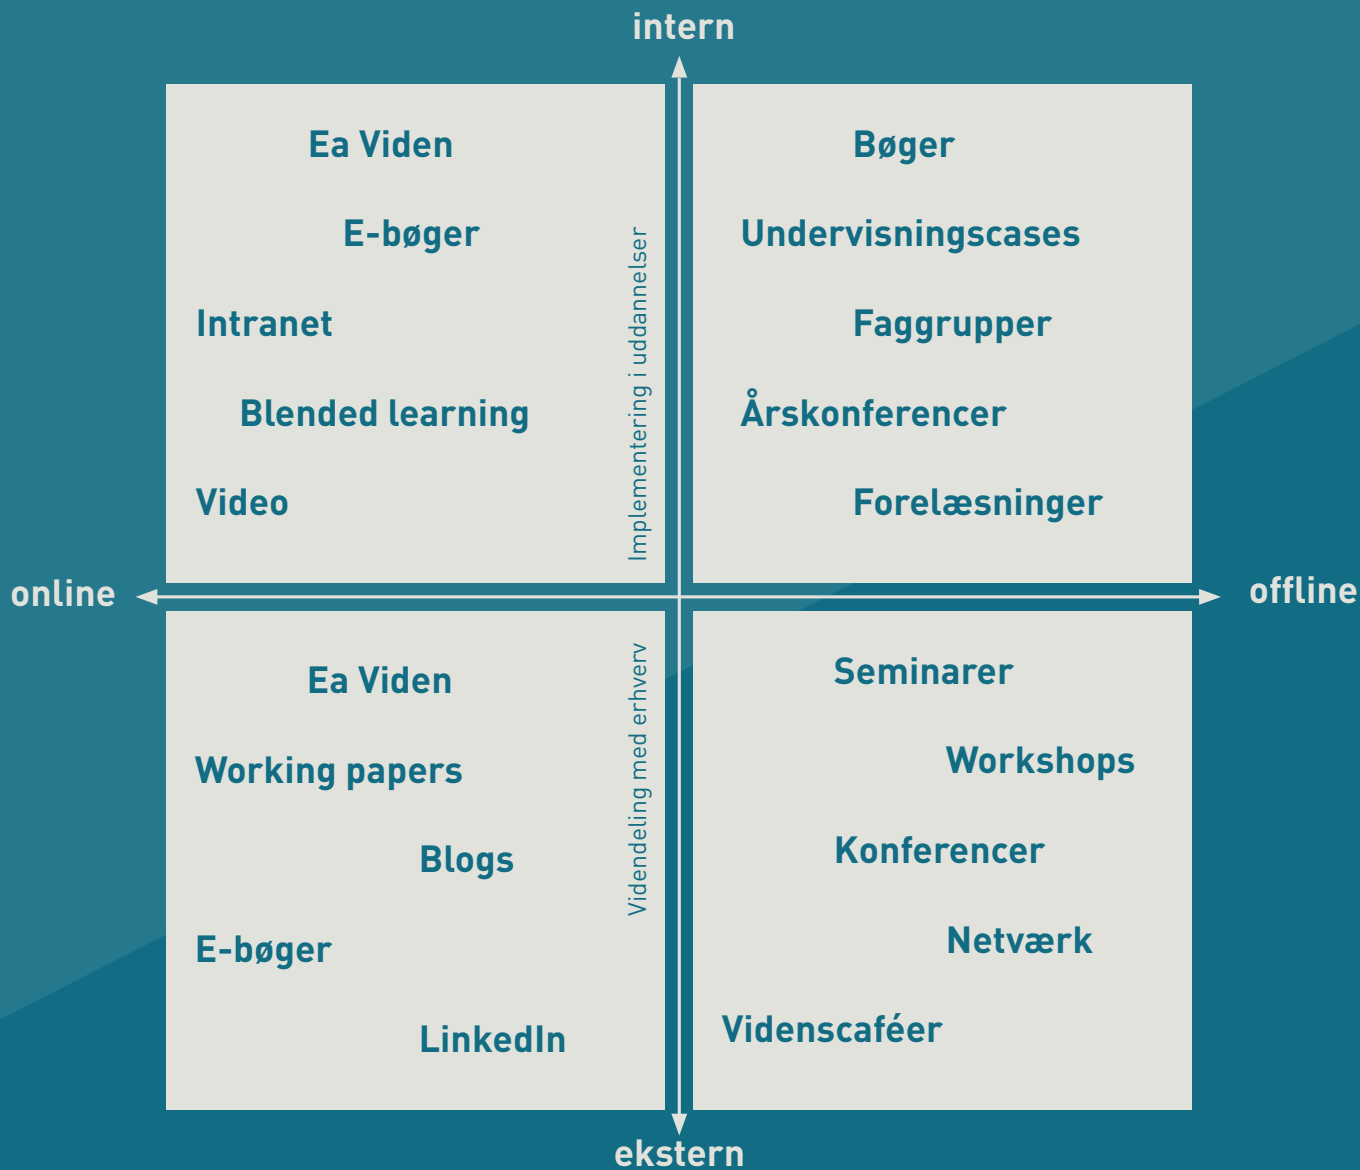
intern

Ea Viden

E-bøger

Intranet

Blended learning

Video

Implementering i uddannelser

Bøger

Undervisningscases

Faggrupper

Årskonferencer

Forelæsninger

online

offline

Ea Viden

Working papers

Blogs

E-bøger

LinkedIn

Videndeling med erhverv

Seminarer

Workshops

Konferencer

Netværk

Videnscaféer

ekstern